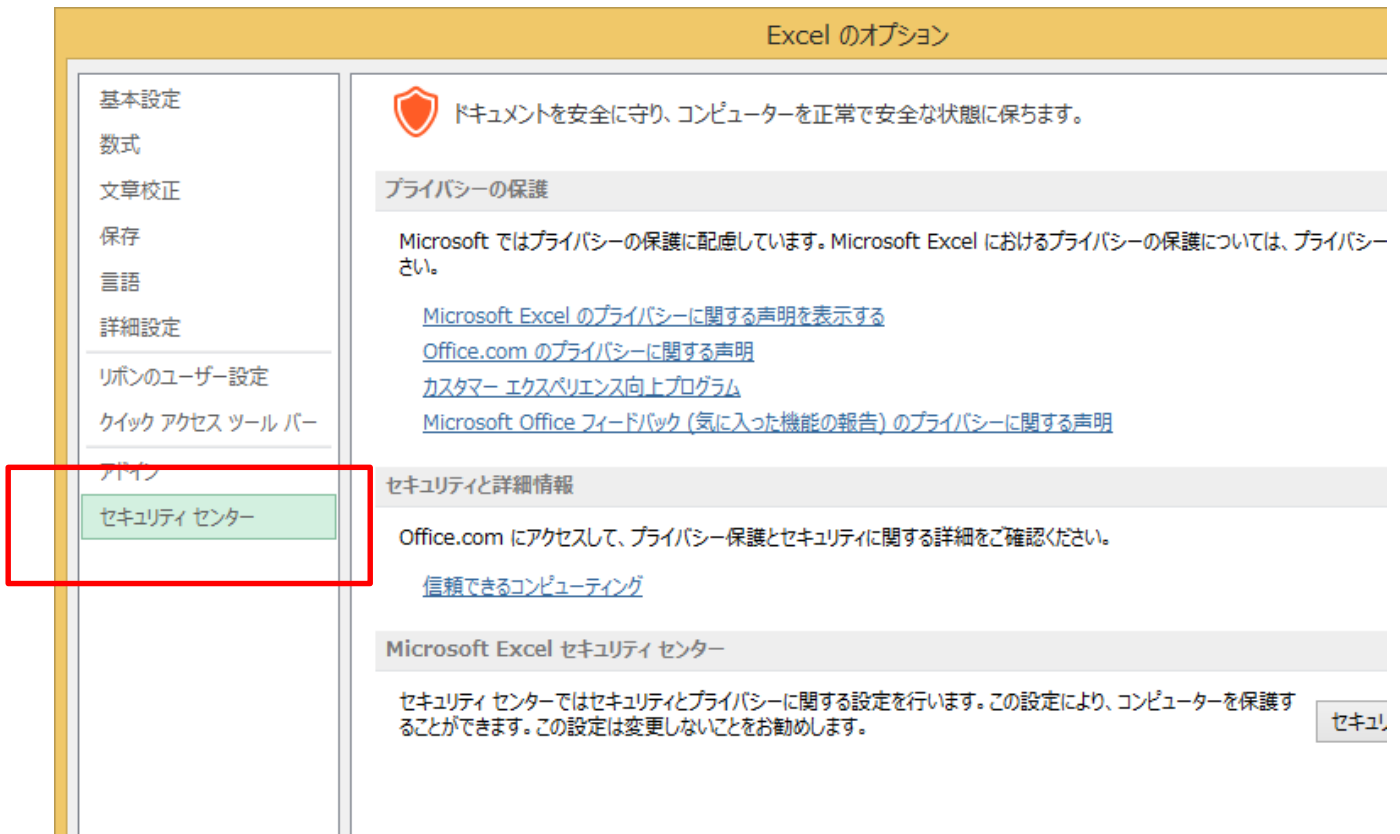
Excel のオプション

基本設定
数式
文章校正
保存
言語
詳細設定
リボンのユーザー設定
クイック アクセス ツール バー
アドイン
セキュリティ センター

ドキュメントを安全に守り、コンピューターを正常で安全な状態に保ちます。

プライバシーの保護

Microsoft ではプライバシーの保護に配慮しています。Microsoft Excel におけるプライバシーの保護については、プライバシー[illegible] さい。

Microsoft Excel のプライバシーに関する声明を表示する
Office.com のプライバシーに関する声明
カスタマー エクスペリエンス向上プログラム
Microsoft Office フィードバック (気に入った機能の報告) のプライバシーに関する声明

セキュリティと詳細情報

Office.com にアクセスして、プライバシー保護とセキュリティに関する詳細をご確認ください。

信頼できるコンピューティング

Microsoft Excel セキュリティ センター

セキュリティ センターではセキュリティとプライバシーに関する設定を行います。この設定により、コンピューターを保護することができます。この設定は変更しないことをお勧めします。

セキュリ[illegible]